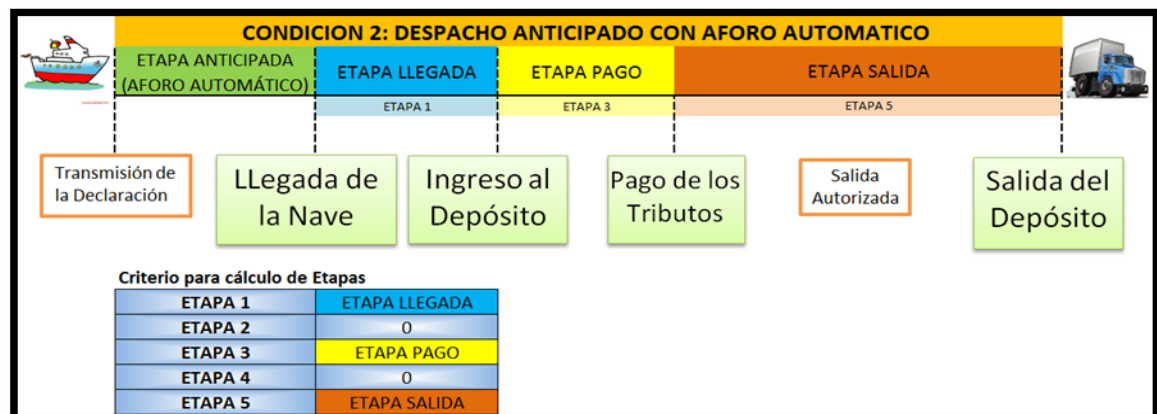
CONDICION 2: DESPACHO ANTICIPADO CON AFORO AUTOMATICO

| ETAPA ANTICIPADA (AFORO AUTOMÁTICO) | ETAPA LLEGADA | ETAPA PAGO | ETAPA SALIDA |
|---|---|---|---|
| | ETAPA 1 | ETAPA 3 | ETAPA 5 |

Transmisión de la Declaración

LLegada de la Nave

Ingreso al Depósito

Pago de los Tributos

Salida Autorizada

Salida del Depósito

Criterio para cálculo de Etapas

| ETAPA 1 | ETAPA LLEGADA |
|---|---|
| ETAPA 2 | 0 |
| ETAPA 3 | ETAPA PAGO |
| ETAPA 4 | 0 |
| ETAPA 5 | ETAPA SALIDA |